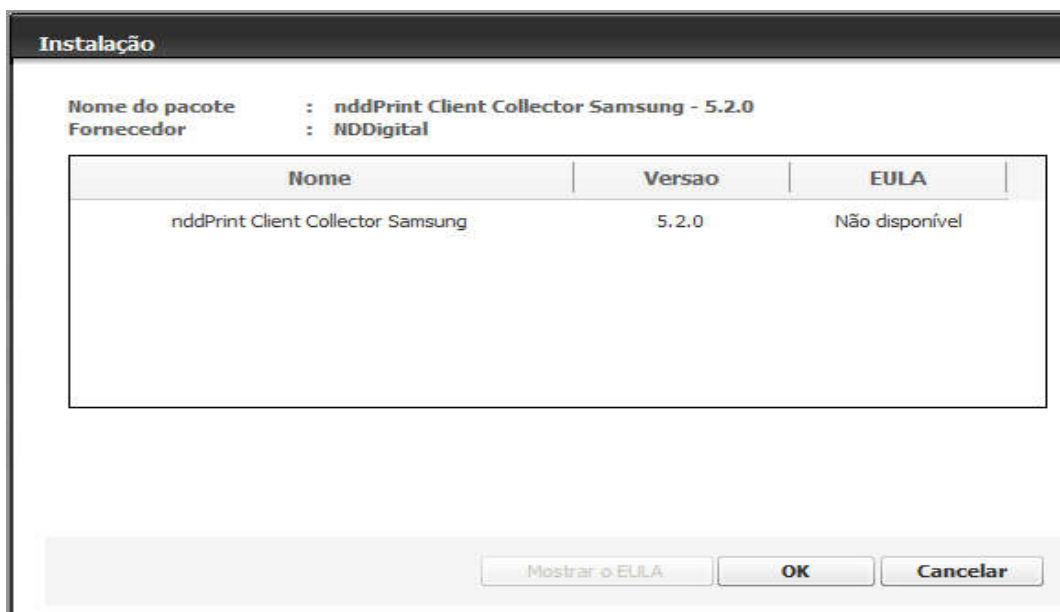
Instalação

Nome do pacote : nddPrint Client Collector Samsung - 5.2.0
Fornecedor : NDDigital

| Nome | Versao | EULA |
|---|---|---|
| nddPrint Client Collector Samsung | 5.2.0 | Não disponível |

Mostrar o EULA
OK
Cancelar